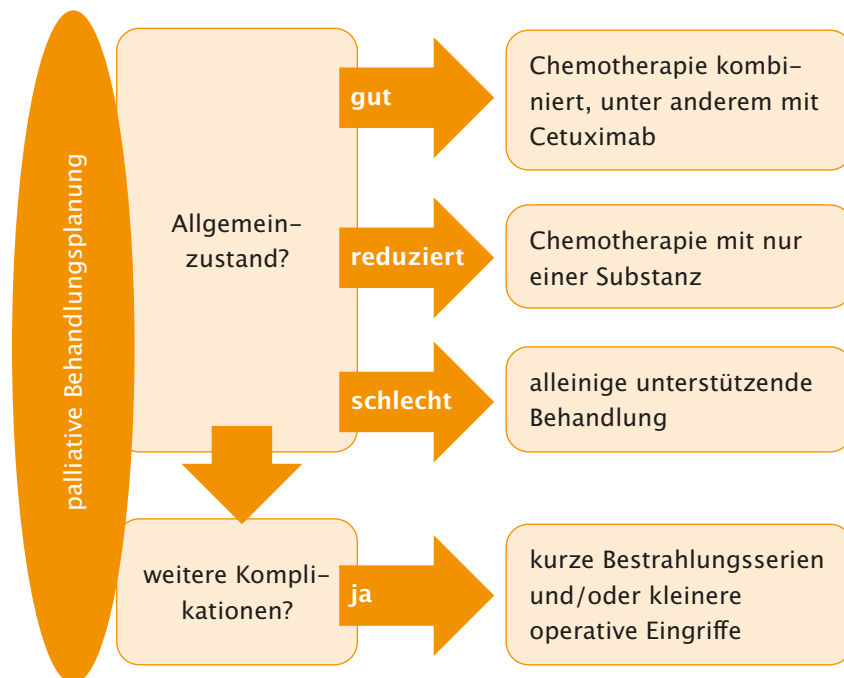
palliative Behandlungsplanung

Allgemeinzustand?

gut

Chemotherapie kombiniert, unter anderem mit Cetuximab

reduziert

Chemotherapie mit nur einer Substanz

schlecht

alleinige unterstützende Behandlung

weitere Komplikationen?

ja

kurze Bestrahlungsserien und/oder kleinere operative Eingriffe